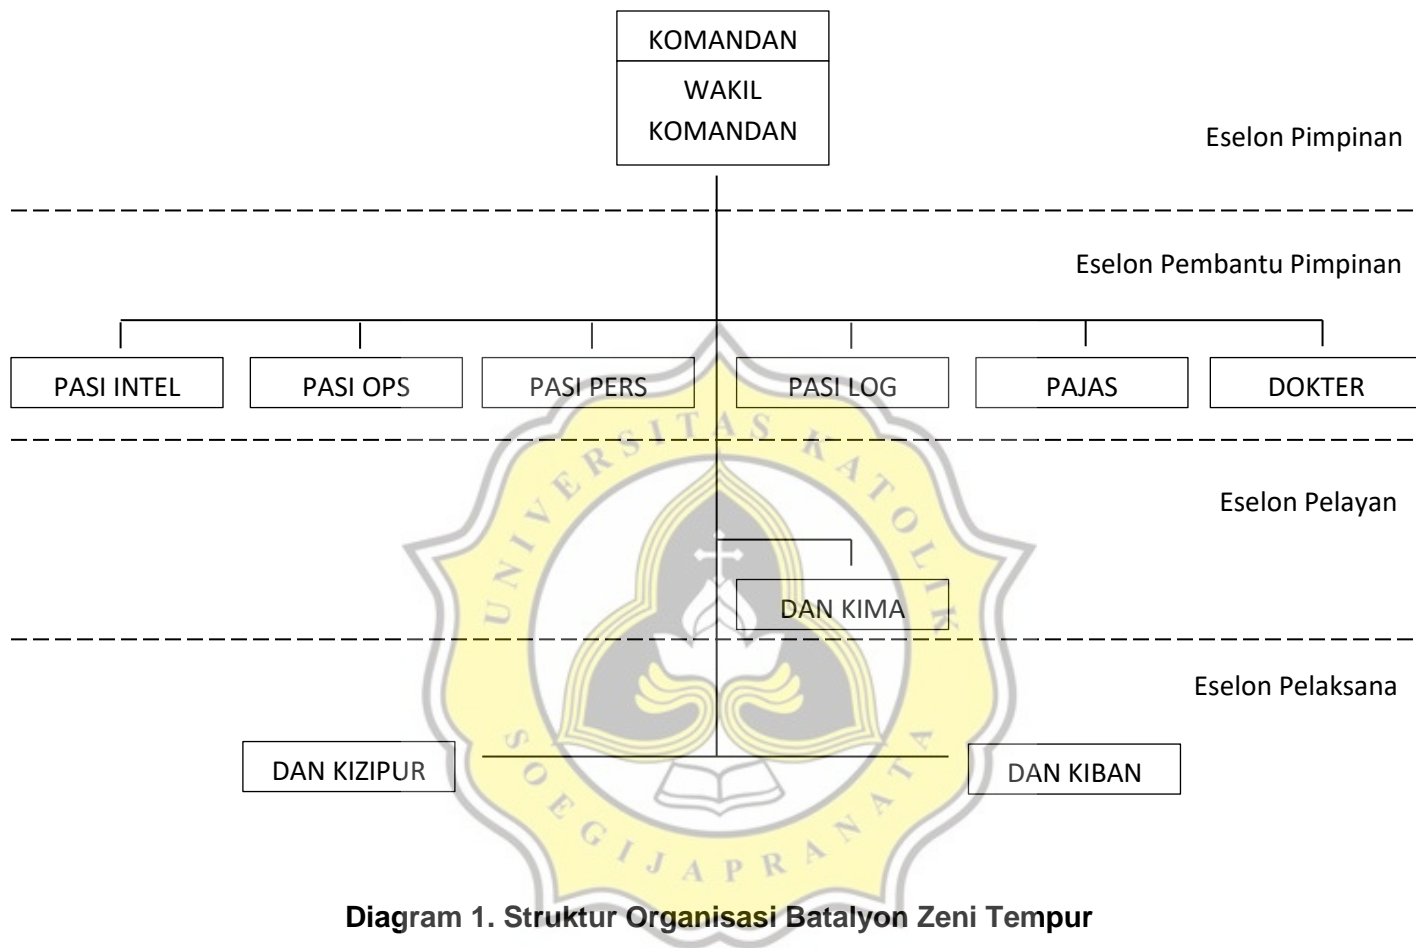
KOMANDAN
WAKIL KOMANDAN

Eselon Pimpinan

Eselon Pembantu Pimpinan

PASI INTEL
PASI OPS
PASI PERS
PASI LOG
PAJAS
DOKTER

Eselon Pelayan

DAN KIMA

Eselon Pelaksana

DAN KIZIPUR
DAN KIBAN

UNIVERSITAS KATOLIK SOEGIJAPRANATA

Diagram 1. Struktur Organisasi Batalyon Zeni Tempur